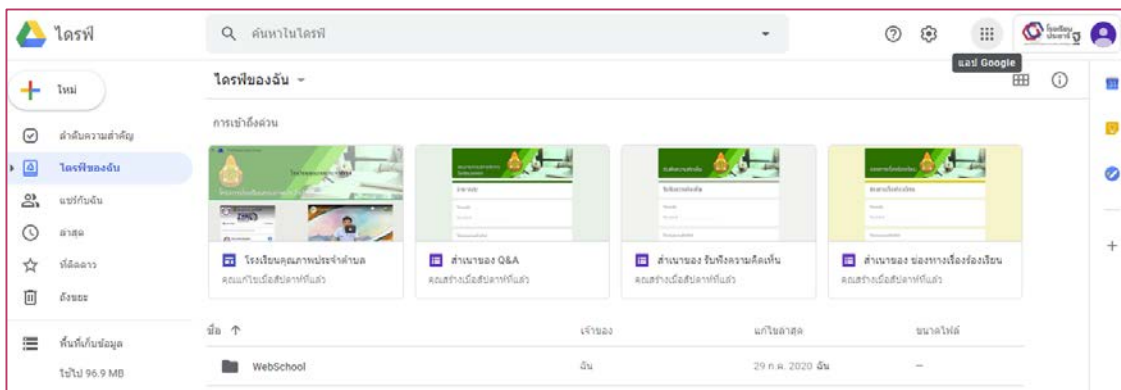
ไดรฟ์

ค้นหาในไดรฟ์

แอป Google

ใหม่

ลำดับความสำคัญ

ไดรฟ์ของฉัน

แชร์กับฉัน

ล่าสุด

ที่ติดดาว

ถังขยะ

พื้นที่เก็บข้อมูล

ใช้ไป 96.9 MB

ไดรฟ์ของฉัน

การเข้าถึงด่วน

โรงเรียนคุณภาพประจำตำบล

คุณแก้ไขเมื่อสัปดาห์ที่แล้ว

สำเนาของ Q&A

คุณสร้างเมื่อสัปดาห์ที่แล้ว

สำเนาของ รับฟังความคิดเห็น

คุณสร้างเมื่อสัปดาห์ที่แล้ว

สำเนาของ ช่องทางเรื่องร้องเรียน

คุณสร้างเมื่อสัปดาห์ที่แล้ว

| ชื่อ ↑ | เจ้าของ | แก้ไขล่าสุด | ขนาดไฟล์ |
|---|---|---|---|
| WebSchool | ฉัน | 29 ก.ค. 2020 ฉัน | — |